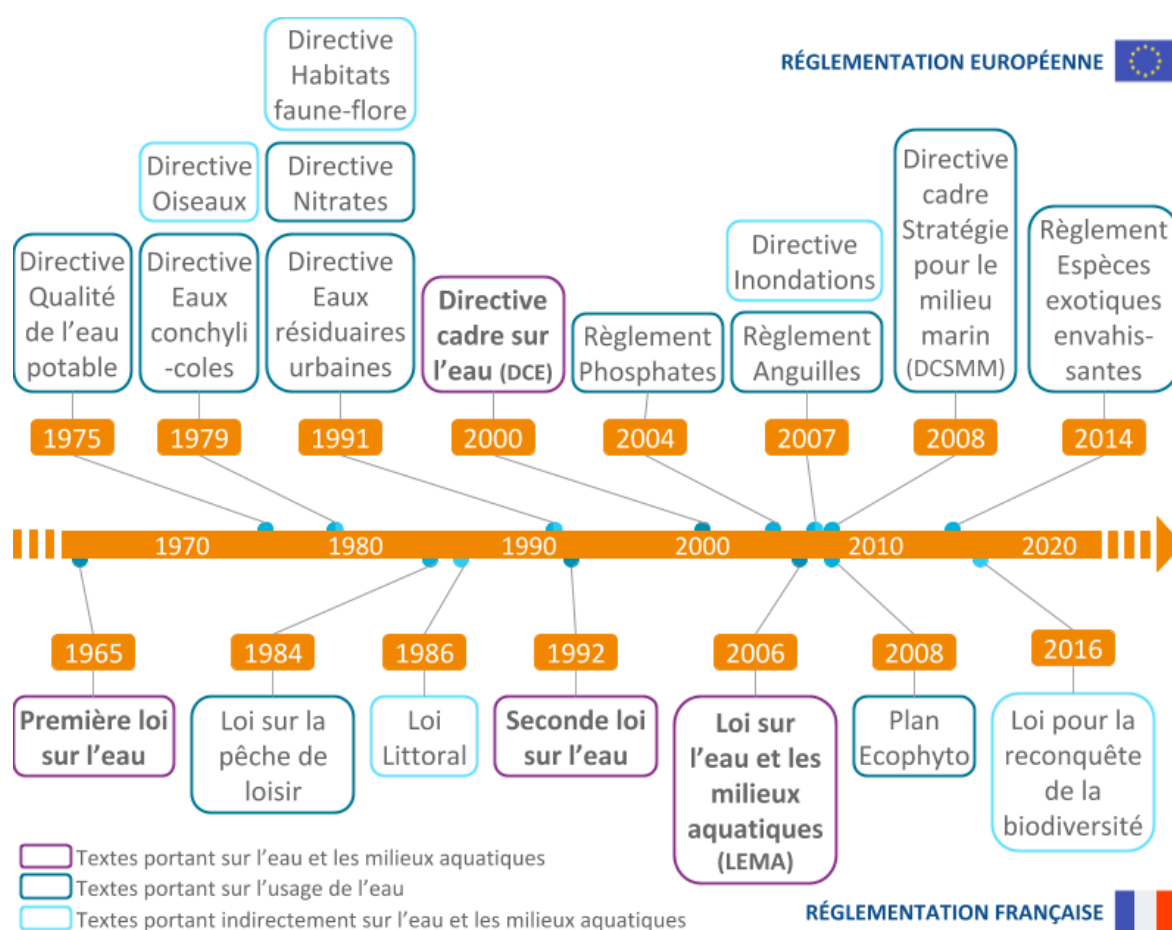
RÉGLEMENTATION EUROPÉENNE

Directive Habitats faune-flore

Directive Oiseaux

Directive Nitrates

Directive cadre Stratégie pour le milieu marin (DCSMM)

Directive Inondations

Règlement Espèces exotiques envahissantes

Directive Qualité de l'eau potable

Directive Eaux conchyli-coles

Directive Eaux résiduaires urbaines

Directive cadre sur l'eau (DCE)

Règlement Phosphates

Règlement Anguilles

1975 1979 1991 2000 2004 2007 2008 2014

1970 1980 1990 2000 2010 2020

1965 1984 1986 1992 2006 2008 2016

Première loi sur l'eau

Loi sur la pêche de loisir

Loi Littoral

Seconde loi sur l'eau

Loi sur l'eau et les milieux aquatiques (LEMA)

Plan Ecophyto

Loi pour la reconquête de la biodiversité

Textes portant sur l'eau et les milieux aquatiques
Textes portant sur l'usage de l'eau
Textes portant indirectement sur l'eau et les milieux aquatiques

RÉGLEMENTATION FRANÇAISE